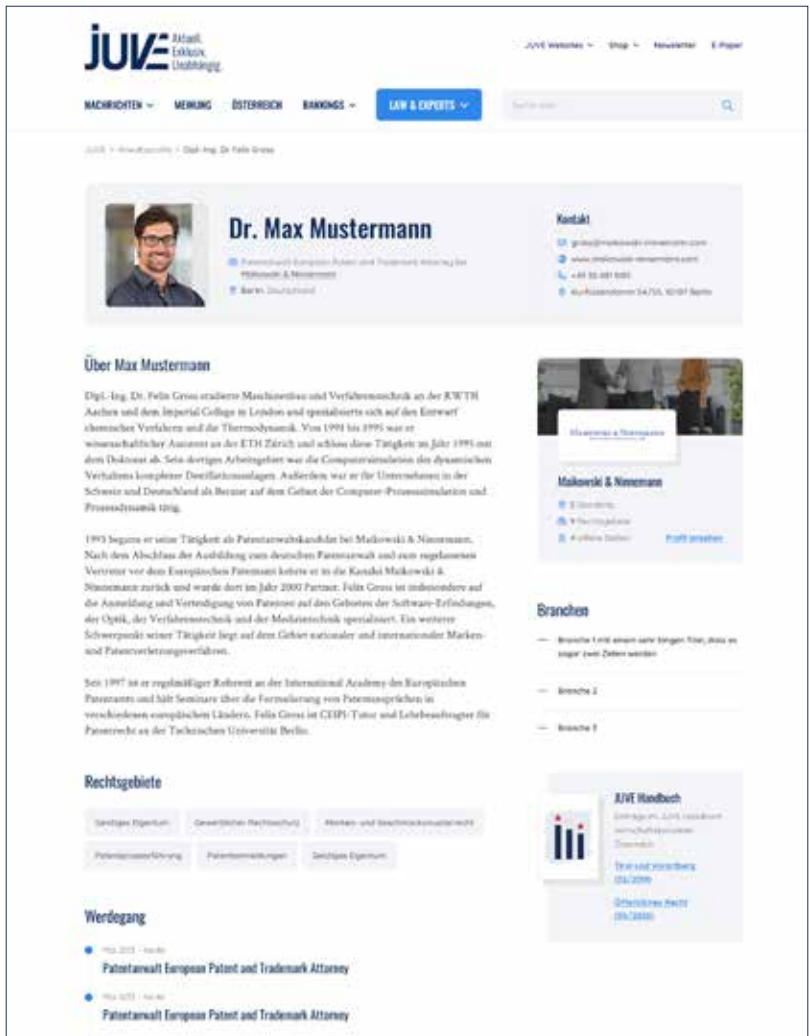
JUVE Aktuell. Exklusiv. Unabhängig.

JUVE Websites ˅ Shop ˅ Newsletter E-Paper

NACHRICHTEN ˅ MEINUNG ÖSTERREICH RANKINGS ˅ LAW & EXPERTS ˅

Suche nach

JUVE > Anwaltsprofile > Dipl.-Ing. Dr. Felix Gross

Dr. Max Mustermann

Patentanwalt European Patent und Trademark Attorney bei Maikowski & Ninnemann

Berlin, Deutschland

Kontakt

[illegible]

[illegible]

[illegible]

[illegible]

Über Max Mustermann

Dipl.-Ing. Dr. Felix Gross studierte Maschinenbau und Verfahrenstechnik an der RWTH Aachen und dem Imperial College in London und spezialisierte sich auf den Entwurf chemischer Verfahren und die Thermodynamik. Von 1991 bis 1995 war er wissenschaftlicher Assistent an der ETH Zürich und schloss diese Tätigkeit im Jahr 1995 mit dem Doktorat ab. Sein dortiges Arbeitsgebiet war die Computersimulation des dynamischen Verhaltens komplexer Destillationsanlagen. Außerdem war er für Unternehmen in der Schweiz und Deutschland als Berater auf dem Gebiet der Computer-Prozesssimulation und Prozessdynamik tätig.

1995 begann er seine Tätigkeit als Patentanwaltskandidat bei Maikowski & Ninnemann. Nach dem Abschluss der Ausbildung zum deutschen Patentanwalt und zum zugelassenen Vertreter vor dem Europäischen Patentamt kehrte er in die Kanzlei Maikowski & Ninnemann zurück und wurde dort im Jahr 2000 Partner. Felix Gross ist insbesondere auf die Anmeldung und Verteidigung von Patenten auf den Gebieten der Software-Erfindungen, der Optik, der Verfahrenstechnik und der Medizintechnik spezialisiert. Ein weiterer Schwerpunkt seiner Tätigkeit liegt auf dem Gebiet nationaler und internationaler Marken- und Patentverletzungsverfahren.

Seit 1997 ist er regelmäßiger Referent an der International Academy des Europäischen Patentamts und hält Seminare über die Formulierung von Patentansprüchen in verschiedenen europäischen Ländern. Felix Gross ist CEIPI-Tutor und Lehrbeauftragter für Patentrecht an der Technischen Universität Berlin.

Maikowski & Ninnemann

Maikowski & Ninnemann

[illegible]

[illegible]

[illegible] Profil ansehen

Branchen

Branche 1 mit einem sehr langen Titel, dass es sogar zwei Zeilen werden

Branche 2

Branche 3

Rechtsgebiete

Geistiges Eigentum | Gewerblicher Rechtsschutz | Marken- und Geschmacksmusterrecht

Patentprozessführung | Patentanmeldungen | Geistiges Eigentum

JUVE Handbuch

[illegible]

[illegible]

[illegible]

Werdegang

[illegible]

Patentanwalt European Patent and Trademark Attorney

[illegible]

Patentanwalt European Patent and Trademark Attorney